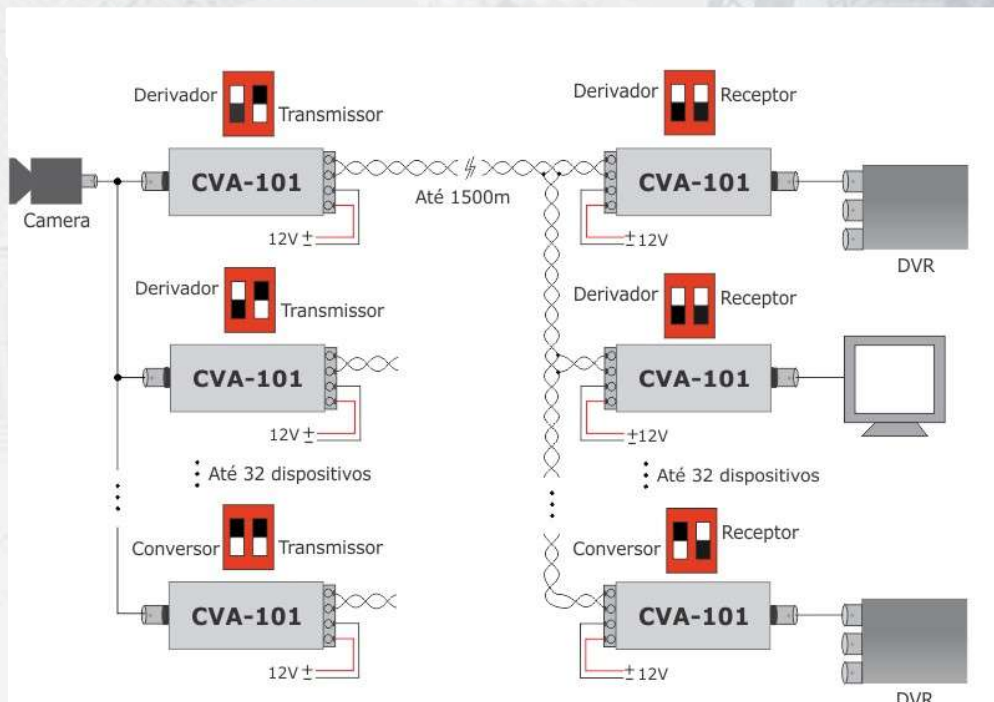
Derivador Transmissor

Derivador Receptor

CVA-101

Até 1500m

CVA-101

Camera

12V ±

± 12V

DVR

Derivador Transmissor

Derivador Receptor

CVA-101

CVA-101

12V ±

± 12V

Até 32 dispositivos

Até 32 dispositivos

Conversor Transmissor

Conversor Receptor

CVA-101

CVA-101

12V ±

± 12V

DVR